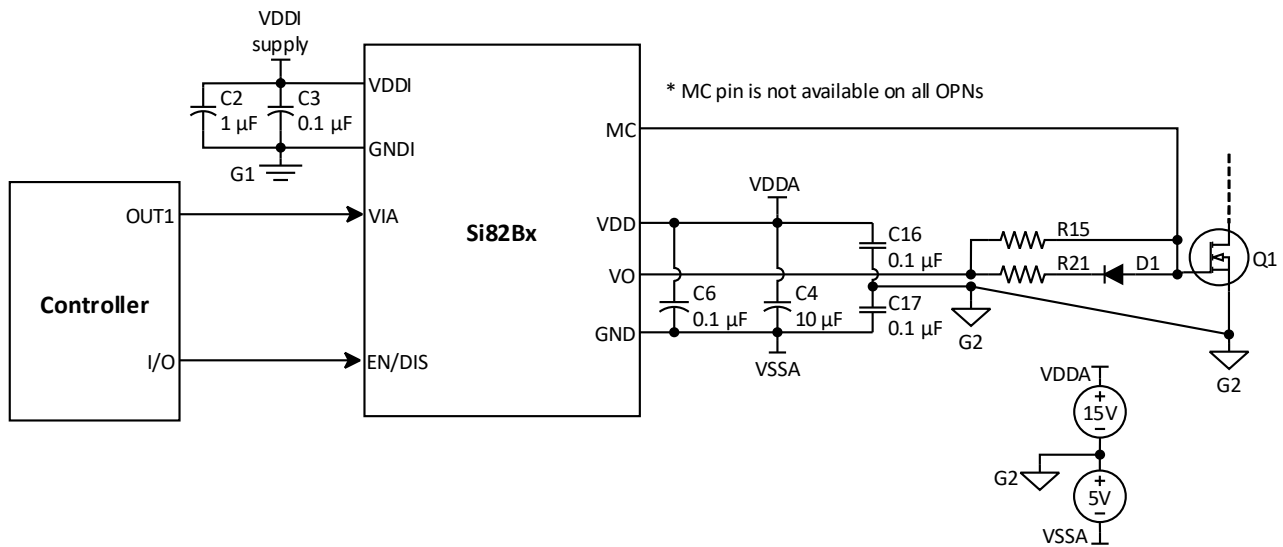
VDDI supply

C2 1 µF

C3 0.1 µF

VDDI

GNDI

G1

Si82Bx

* MC pin is not available on all OPNs

MC

Controller

OUT1

VIA

I/O

EN/DIS

VDD

VO

GND

VDDA

C16 0.1 µF

C6 0.1 µF

C4 10 µF

C17 0.1 µF

VSSA

R15

R21

D1

Q1

G2

G2

VDDA

+ 15V −

G2

+ 5V −

VSSA